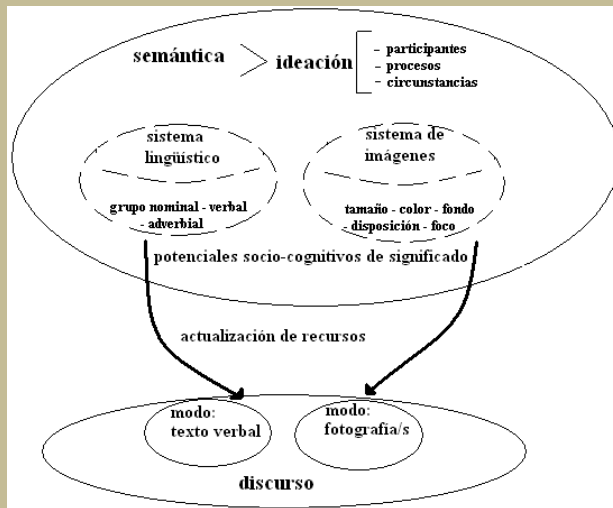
semántica > ideación
- participantes
- procesos
- circunstancias

sistema lingüístico

grupo nominal - verbal - adverbial

sistema de imágenes

tamaño - color - fondo - disposición - foco

potenciales socio-cognitivos de significado

actualización de recursos

modo: texto verbal

modo: fotografía/s

discurso